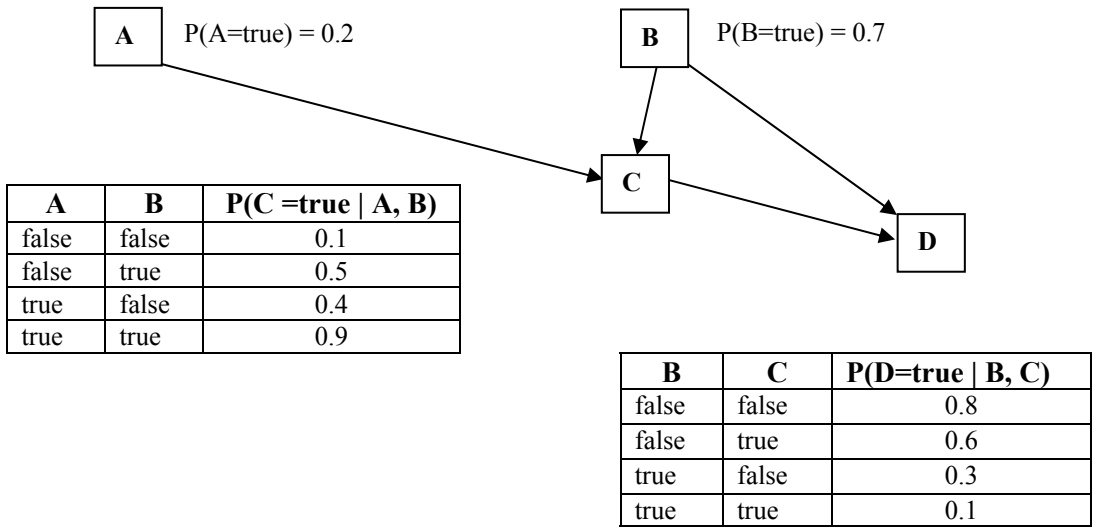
A P(A=true) = 0.2

B P(B=true) = 0.7

C

D

| A | B | P(C =true \| A, B) |
|---|---|---|
| false | false | 0.1 |
| false | true | 0.5 |
| true | false | 0.4 |
| true | true | 0.9 |

| B | C | P(D=true \| B, C) |
|---|---|---|
| false | false | 0.8 |
| false | true | 0.6 |
| true | false | 0.3 |
| true | true | 0.1 |